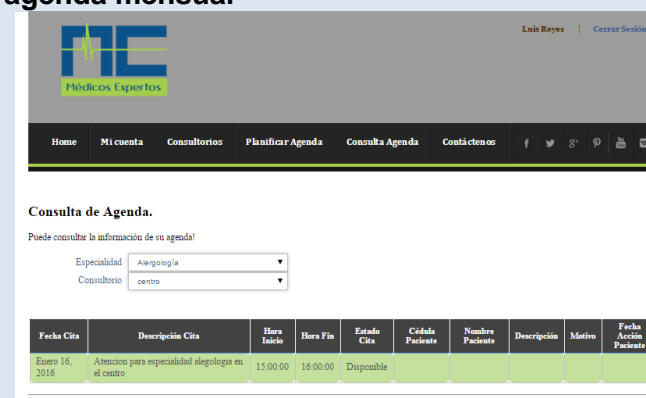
agenda mensual

Médicos Expertos

Luis Reyes | Cerrar Sesión

Home Mi cuenta Consultorios Planificar Agenda Consulta Agenda Contáctenos

Consulta de Agenda.

Puede consultar la información de su agenda!

Especialidad Alergología

Consultorio centro

| Fecha Cita | Descripción Cita | Hora Inicio | Hora Fin | Estado Cita | Cédula Paciente | Nombre Paciente | Descripción | Motivo | Fecha Acción Paciente |
|---|---|---|---|---|---|---|---|---|---|
| Enero 16, 2016 | Atencion para especialidad alegologia en el centro | 15:00:00 | 16:00:00 | Disponible | | | | | |